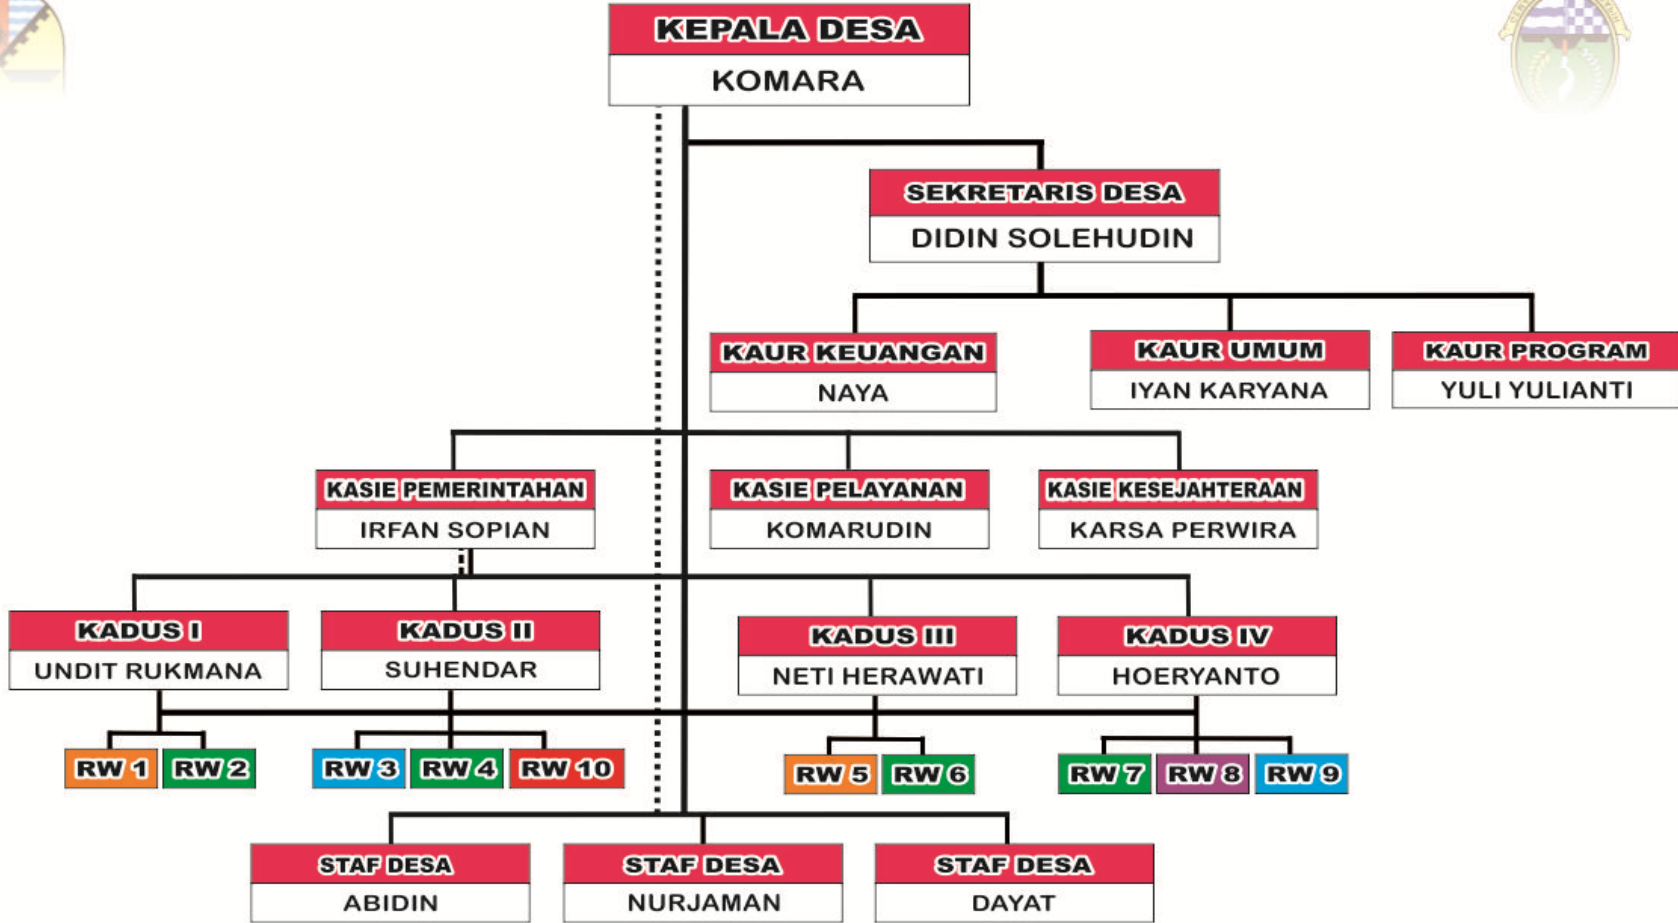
KEPALA DESA
KOMARA

SEKRETARIS DESA
DIDIN SOLEHUDIN

KAUR KEUANGAN
NAYA

KAUR UMUM
IYAN KARYANA

KAUR PROGRAM
YULI YULIANTI

KASIE PEMERINTAHAN
IRFAN SOPIAN

KASIE PELAYANAN
KOMARUDIN

KASIE KESEJAHTERAAN
KARSA PERWIRA

KADUS I
UNDIT RUKMANA

KADUS II
SUHENDAR

KADUS III
NETI HERAWATI

KADUS IV
HOERYANTO

RW 1 RW 2

RW 3 RW 4 RW 10

RW 5 RW 6

RW 7 RW 8 RW 9

STAF DESA
ABIDIN

STAF DESA
NURJAMAN

STAF DESA
DAYAT